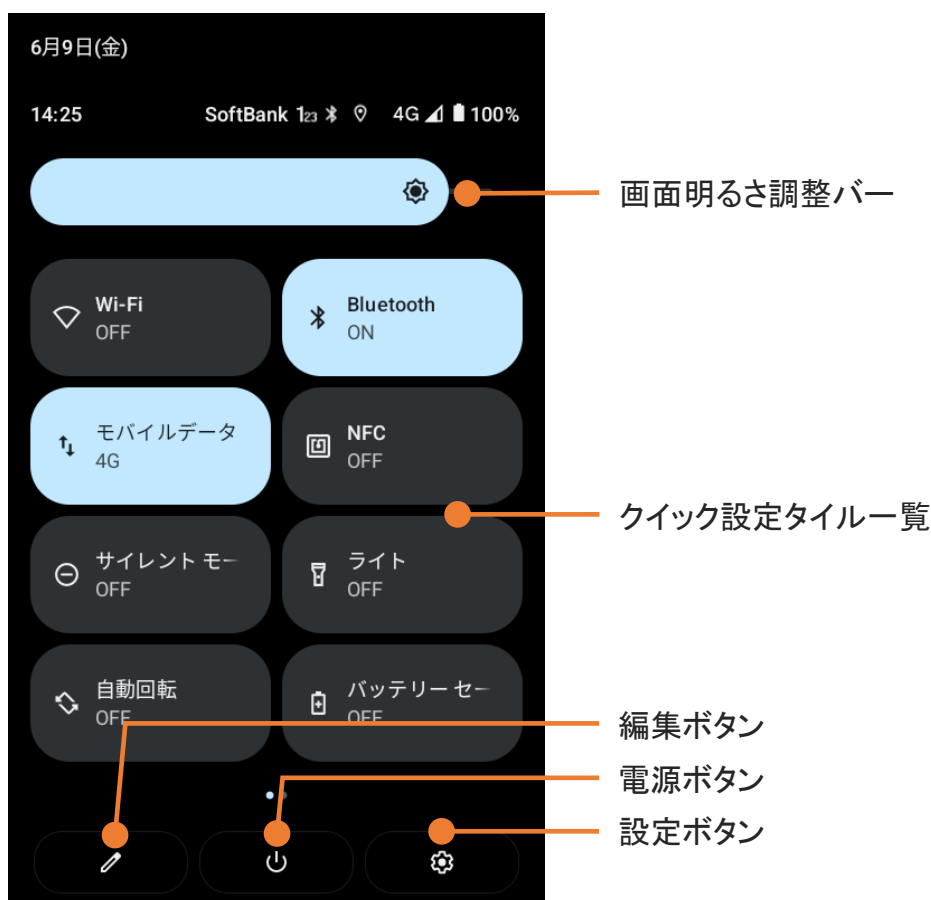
6月9日(金)

14:25 SoftBank 4G 100%

画面明るさ調整バー

Wi-Fi
OFF

Bluetooth
ON

モバイルデータ
4G

NFC
OFF

クイック設定タイル一覧

サイレント モー
OFF

ライト
OFF

自動回転
OFF

バッテリー セー
OFF

編集ボタン

電源ボタン

設定ボタン